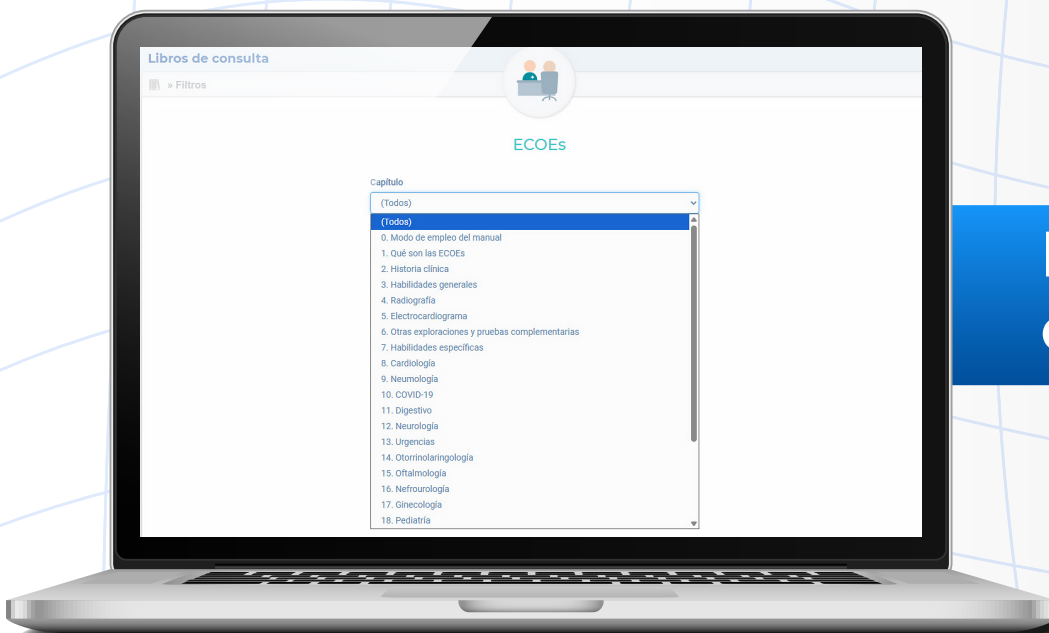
Libros de consulta

» Filtros

ECOEs

Capítulo

(Todos)

(Todos)
0. Modo de empleo del manual
1. Qué son las ECOEs
2. Historia clínica
3. Habilidades generales
4. Radiografía
5. Electrocardiograma
6. Otras exploraciones y pruebas complementarias
7. Habilidades específicas
8. Cardiología
9. Neumología
10. COVID-19
11. Digestivo
12. Neurología
13. Urgencias
14. Otorrinolaringología
15. Oftalmología
16. Nefrourología
17. Ginecología
18. Pediatría